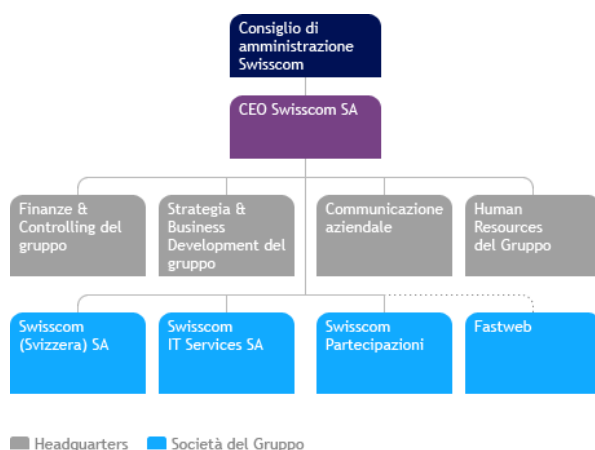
Consiglio di amministrazione Swisscom

CEO Swisscom SA

Finanze & Controlling del gruppo

Strategia & Business Development del gruppo

Communicazione aziendale

Human Resources del Gruppo

Swisscom (Svizzera) SA

Swisscom IT Services SA

Swisscom Partecipazioni

Fastweb

Headquarters

Società del Gruppo